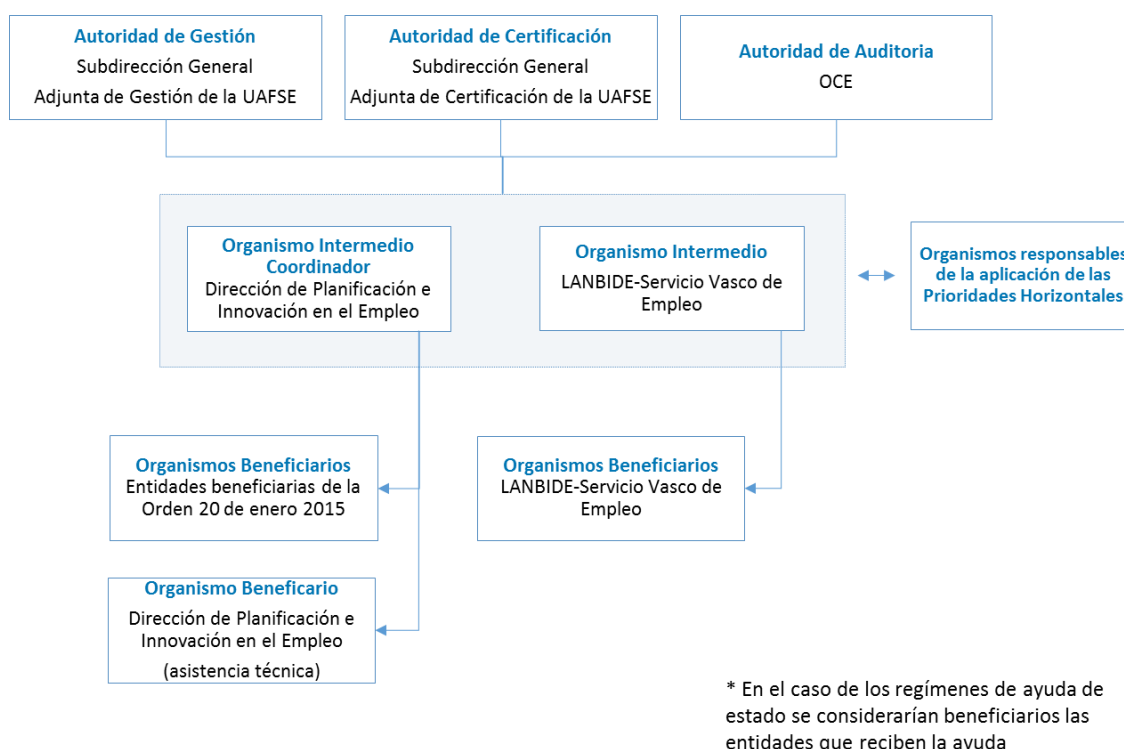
Autoridad de Gestión
Subdirección General
Adjunta de Gestión de la UAFSE

Autoridad de Certificación
Subdirección General
Adjunta de Certificación de la UAFSE

Autoridad de Auditoria
OCE

Organismo Intermedio Coordinador
Dirección de Planificación e Innovación en el Empleo

Organismo Intermedio
LANBIDE-Servicio Vasco de Empleo

Organismos responsables de la aplicación de las Prioridades Horizontales

Organismos Beneficiarios
Entidades beneficiarias de la Orden 20 de enero 2015

Organismos Beneficiarios
LANBIDE-Servicio Vasco de Empleo

Organismo Beneficiario
Dirección de Planificación e Innovación en el Empleo
(asistencia técnica)

* En el caso de los regímenes de ayuda de estado se considerarían beneficiarios las entidades que reciben la ayuda